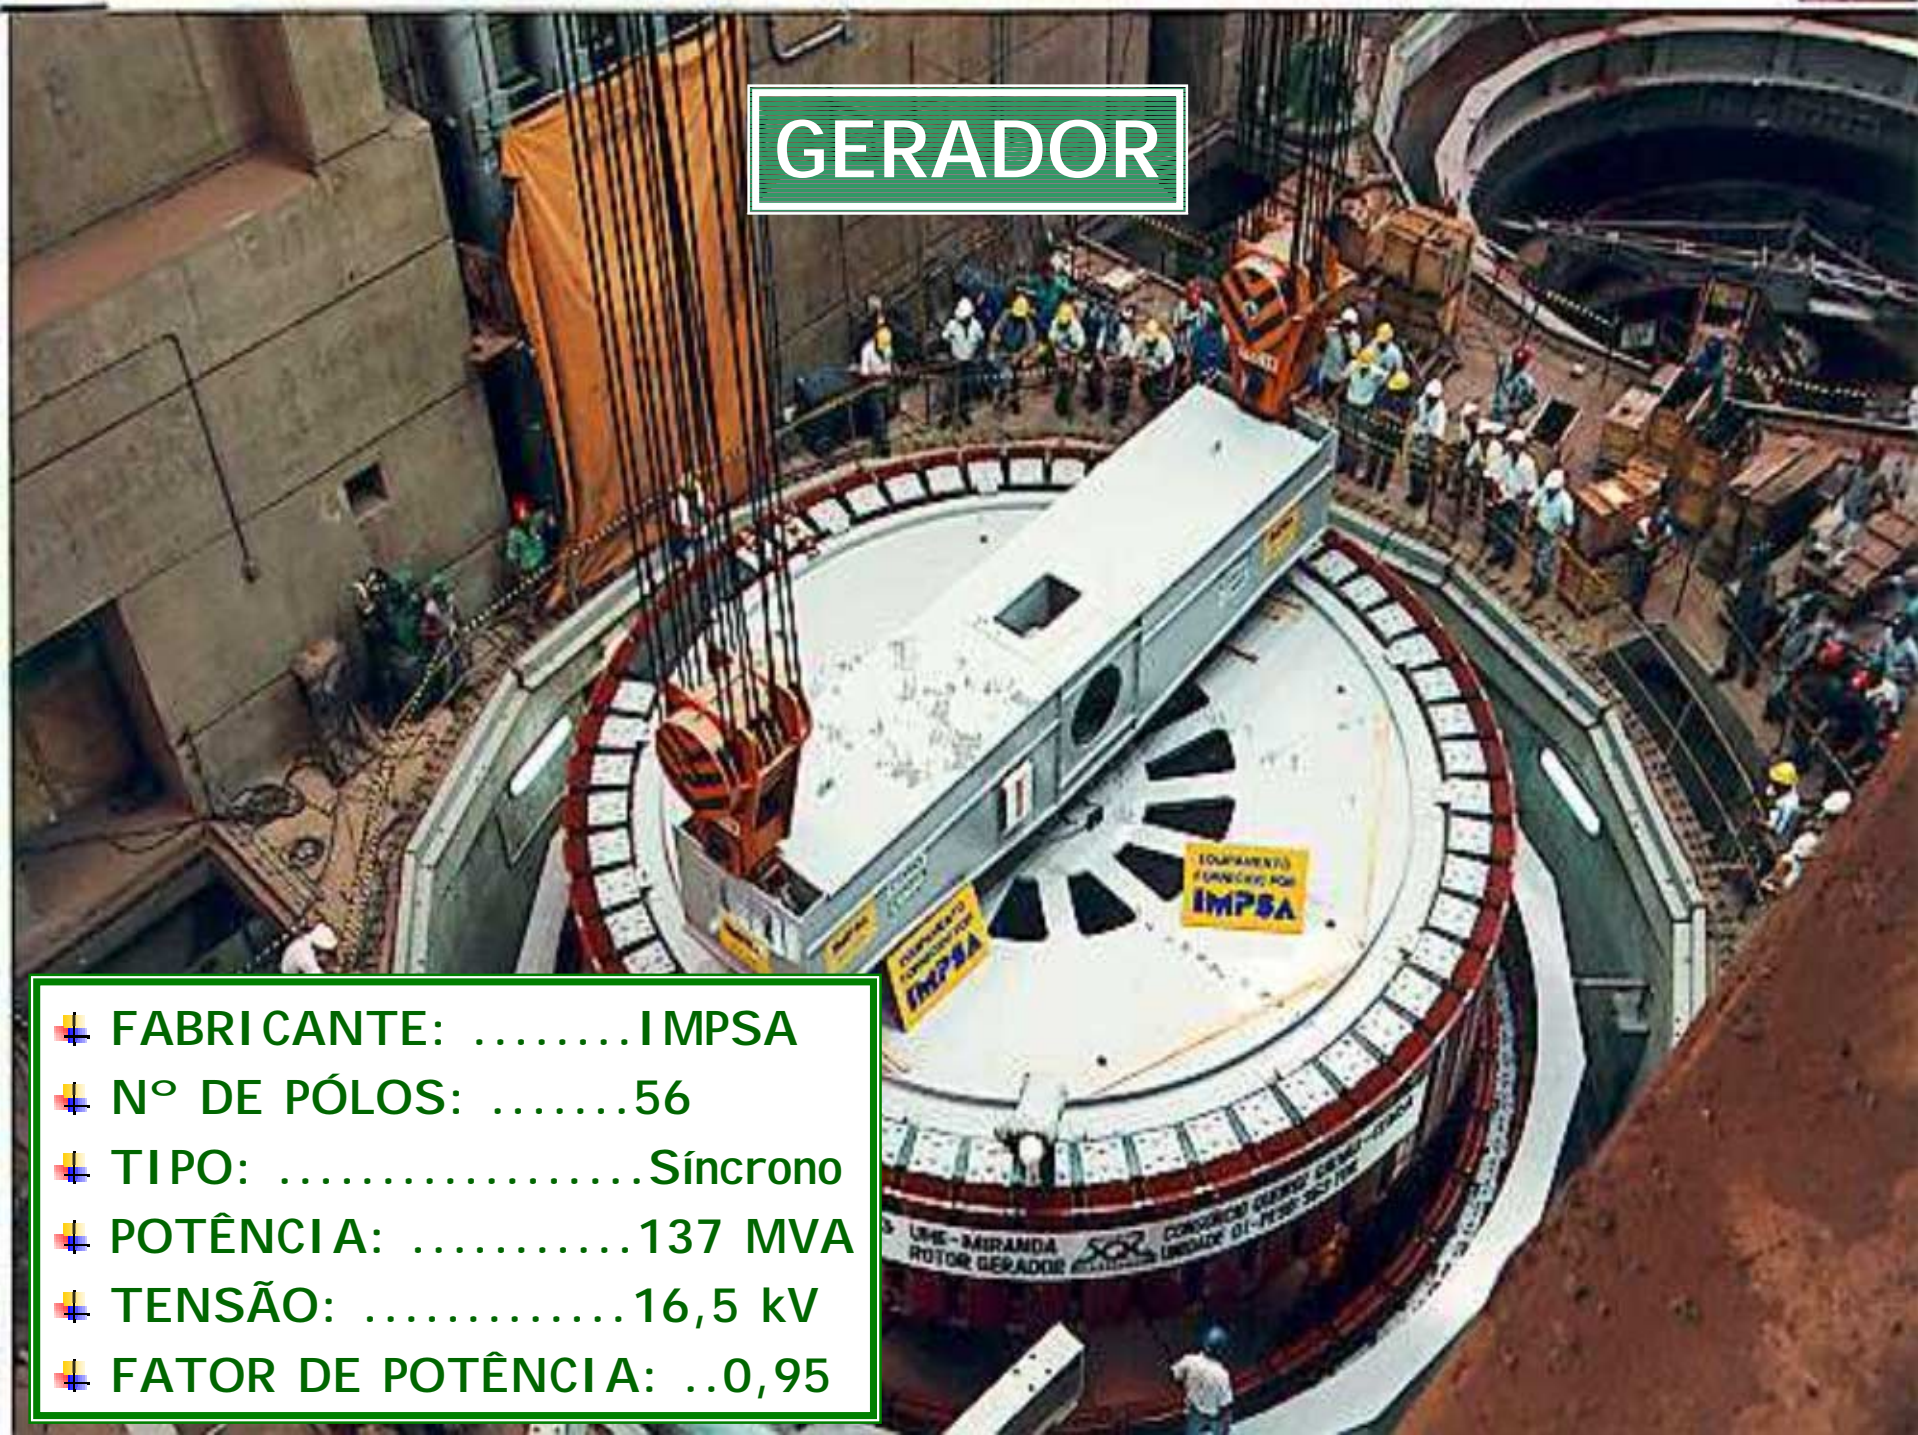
GERADOR

EQUIPAMENTO FORNECIDO POR IMPSA

EQUIPAMENTO FORNECIDO POR IMPSA

UHE-MIRANDA ROTOR GERADOR

CONSÓRCIO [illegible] UNIDADE 01-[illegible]

FABRICANTE: ........IMPSA
Nº DE PÓLOS: .......56
TIPO: ..................Síncrono
POTÊNCIA: ...........137 MVA
TENSÃO: .............16,5 kV
FATOR DE POTÊNCIA: ..0,95